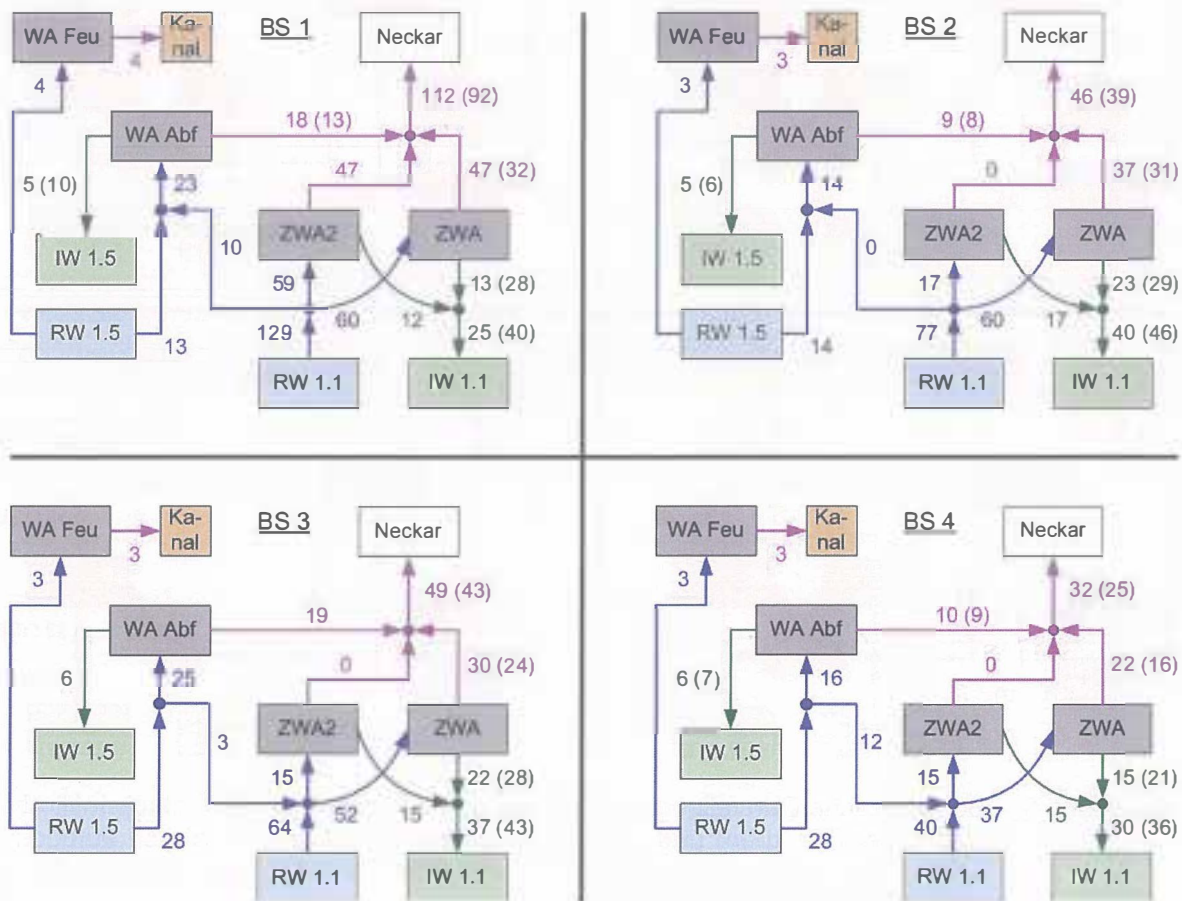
WA Feu
Ka-nal
BS 1
Neckar
4
4
112 (92)
WA Abf
18 (13)
5 (10)
23
47
47 (32)
IW 1.5
10
ZWA2
ZWA
59
13 (28)
RW 1.5
129
60
12
25 (40)
13
RW 1.1
IW 1.1

WA Feu
Ka-nal
BS 2
Neckar
3
3
46 (39)
WA Abf
9 (8)
5 (6)
14
0
37 (31)
IW 1.5
0
ZWA2
ZWA
17
23 (29)
RW 1.5
77
60
17
40 (46)
14
RW 1.1
IW 1.1

WA Feu
Ka-nal
BS 3
Neckar
3
3
49 (43)
WA Abf
19
6
25
0
30 (24)
IW 1.5
3
ZWA2
ZWA
15
22 (28)
RW 1.5
64
52
15
37 (43)
28
RW 1.1
IW 1.1

WA Feu
Ka-nal
BS 4
Neckar
3
3
32 (25)
WA Abf
10 (9)
6 (7)
16
0
22 (16)
IW 1.5
12
ZWA2
ZWA
15
15 (21)
RW 1.5
40
37
15
30 (36)
28
RW 1.1
IW 1.1